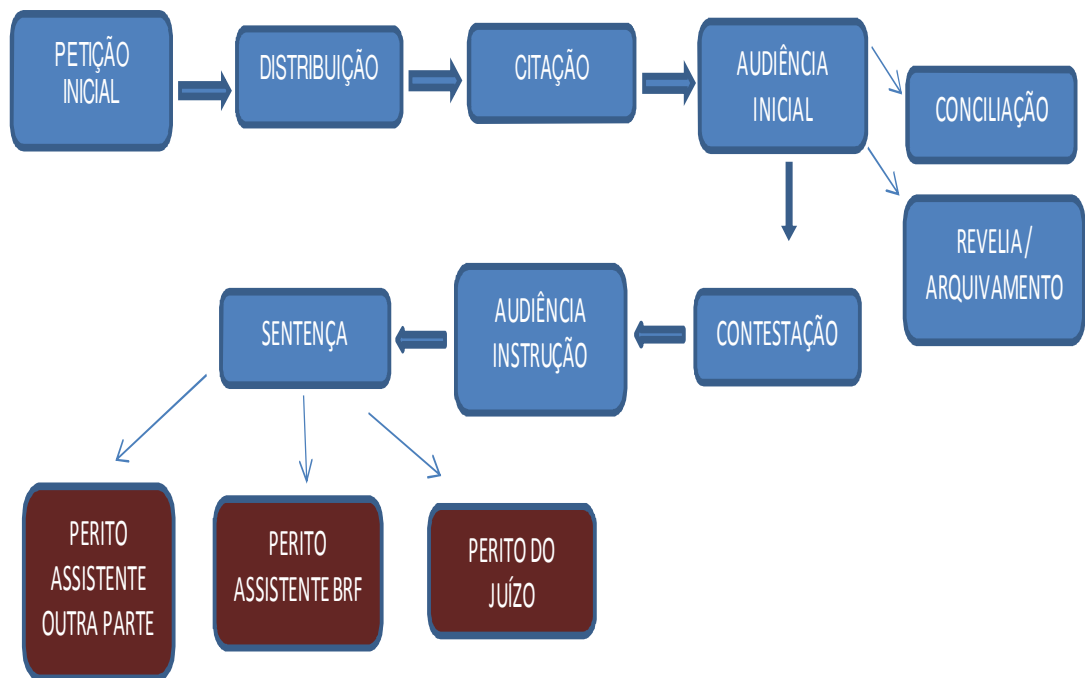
PETIÇÃO INICIAL

DISTRIBUIÇÃO

CITAÇÃO

AUDIÊNCIA INICIAL

CONCILIAÇÃO

REVELIA/ ARQUIVAMENTO

CONTESTAÇÃO

AUDIÊNCIA INSTRUÇÃO

SENTENÇA

PERITO ASSISTENTE OUTRA PARTE

PERITO ASSISTENTE BRF

PERITO DO JUÍZO